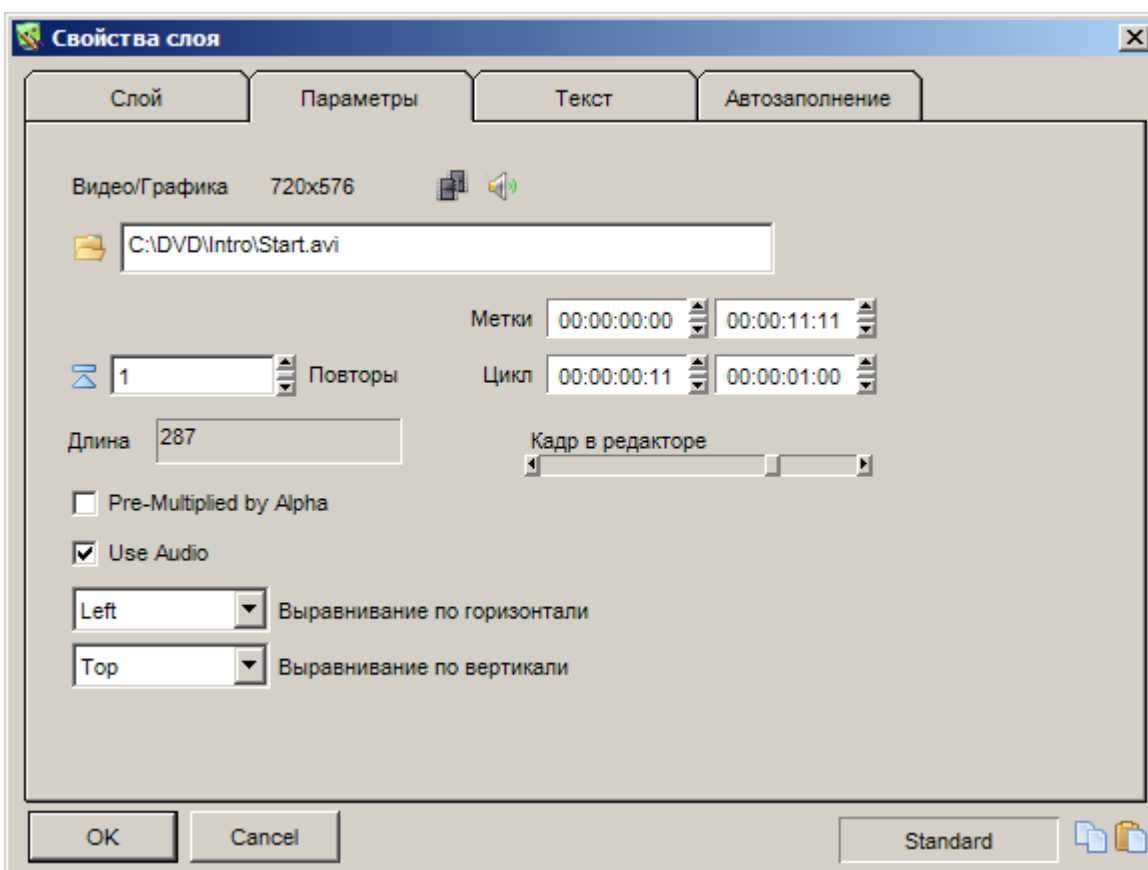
Свойства слоя

Слой | Параметры | Текст | Автозаполнение

Видео/Графика 720x576

C:\DVD\Intro\Start.avi

Метки 00:00:00:00 00:00:11:11

1 Повторы Цикл 00:00:00:11 00:00:01:00

Длина 287

Кадр в редакторе

Pre-Multiplied by Alpha

Use Audio

Left Выравнивание по горизонтали

Top Выравнивание по вертикали

OK Cancel Standard